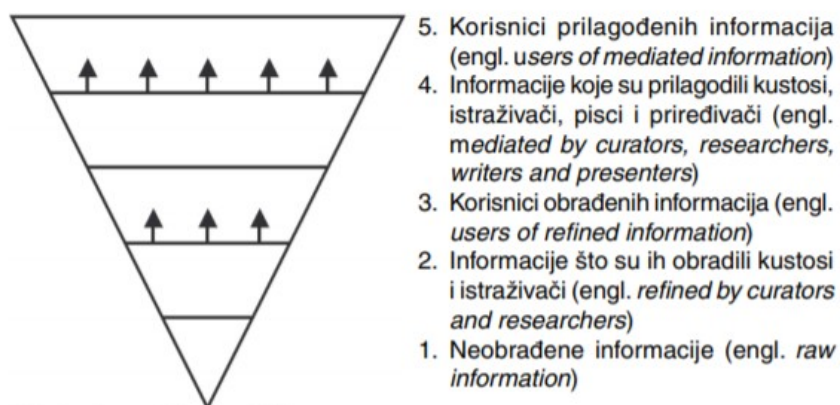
5. Korisnici prilagođenih informacija (engl. users of mediated information)
4. Informacije koje su prilagodili kustosi, istraživači, pisci i priređivači (engl. mediated by curators, researchers, writers and presenters)
3. Korisnici obrađenih informacija (engl. users of refined information)
2. Informacije što su ih obradili kustosi i istraživači (engl. refined by curators and researchers)
1. Neobrađene informacije (engl. raw information)